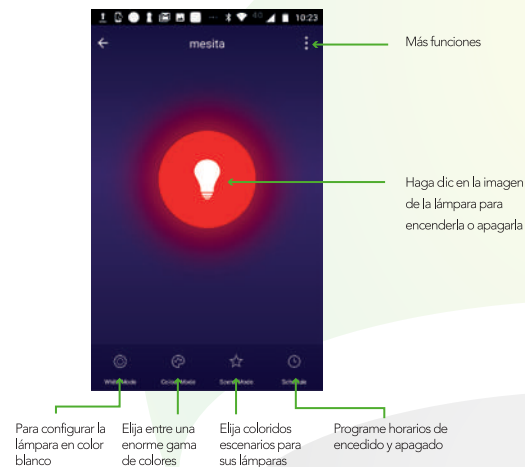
10:23

mesita

Más funciones

Haga clic en la imagen de la lámpara para encenderla o apagarla

White Mode

Colour Mode

Scene Mode

Schedule

Para configurar la lámpara en color blanco

Elija entre una enorme gama de colores

Elija coloridos escenarios para sus lámparas

Programe horarios de encedido y apagado